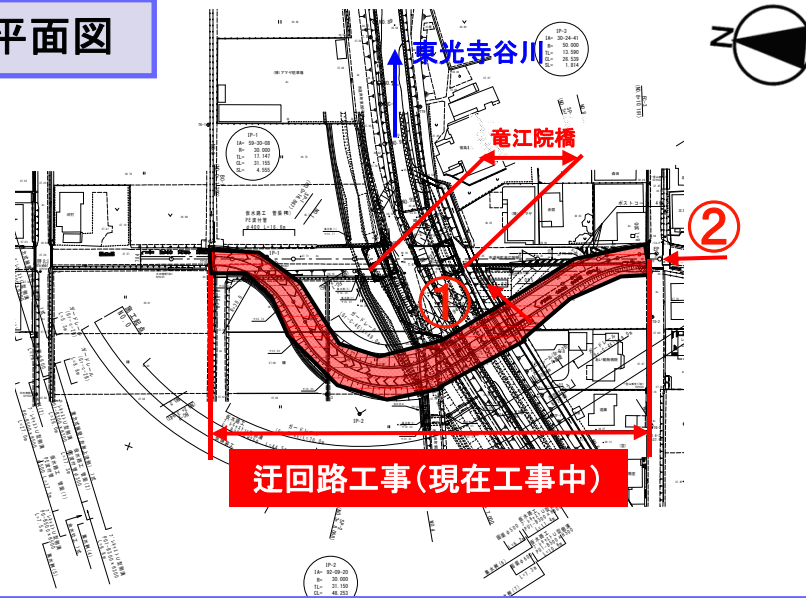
平面図

東光寺谷川

IP-2
IA= 30-24-41
R= 50.000
TL= 13.590
CL= 26.539
SL= 1.814

IP-1
IA= 59-30-06
R= 30.000
TL= 17.147
CL= 31.155
SL= 4.555

竜江院橋

②

①

迂回路工事(現在工事中)

IP-2
IA= 92-09-20
R= 30.000
TL= 31.150
CL= 48.253